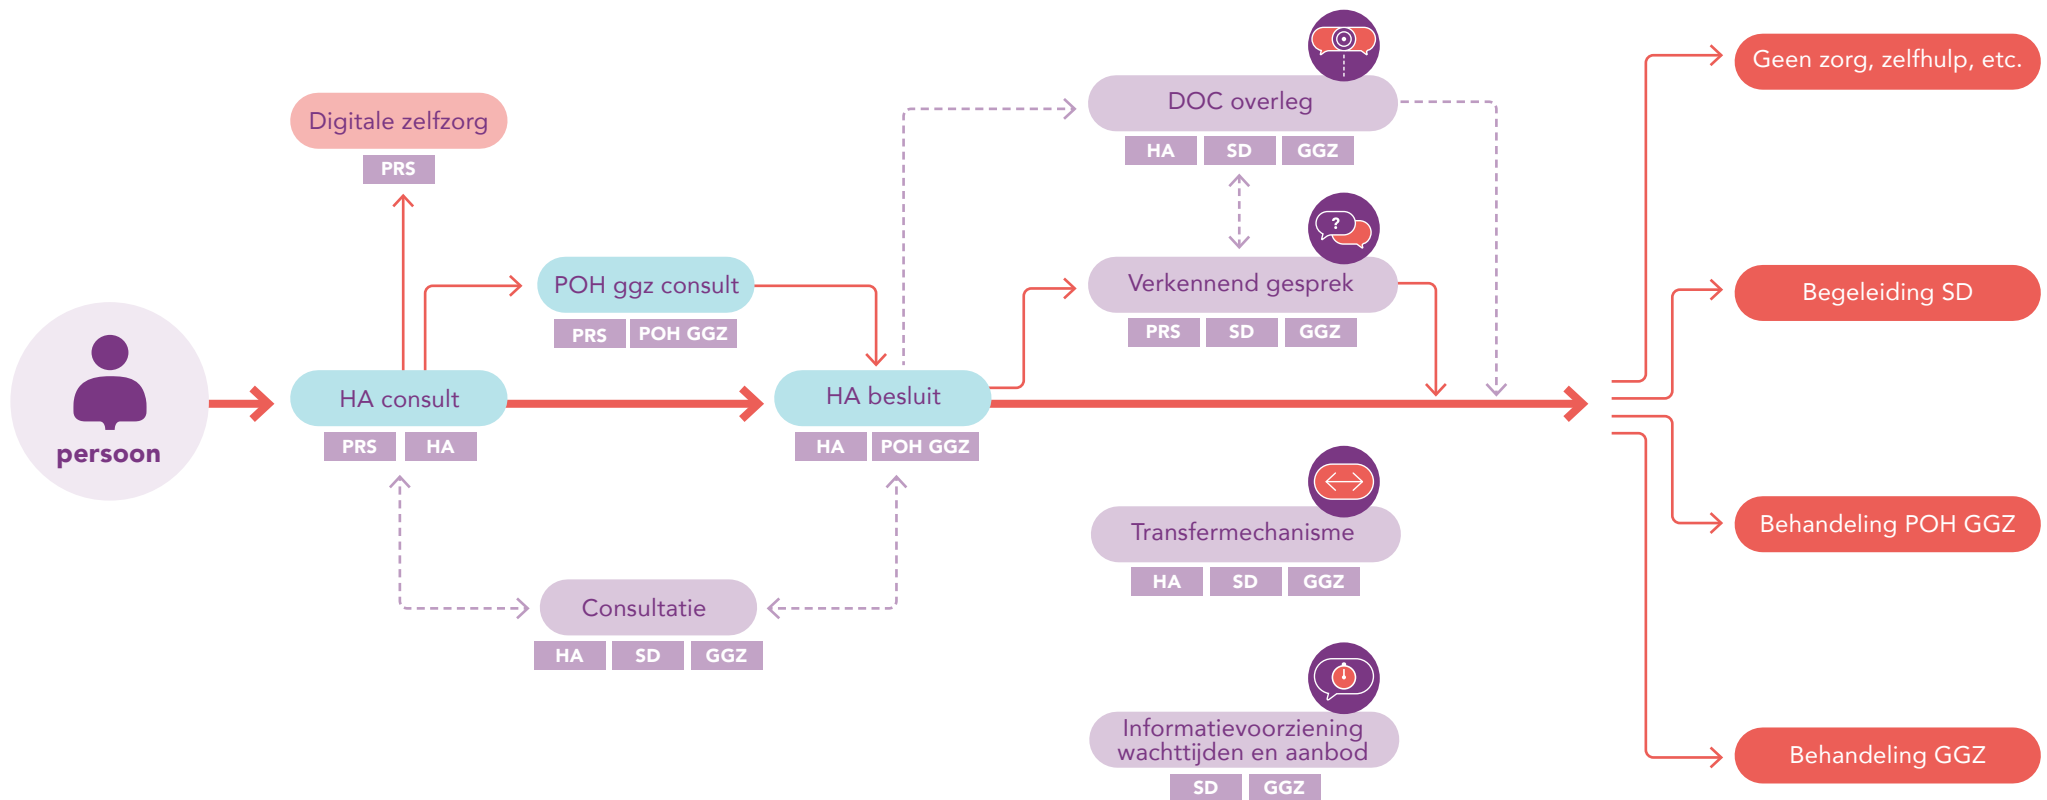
persoon

Digitale zelfzorg
PRS

POH ggz consult
PRS POH GGZ

HA consult
PRS HA

HA besluit
HA POH GGZ

Consultatie
HA SD GGZ

DOC overleg
HA SD GGZ

Verkennend gesprek
PRS SD GGZ

Transfermechanisme
HA SD GGZ

Informatievoorziening wachttijden en aanbod
SD GGZ

Geen zorg, zelfhulp, etc.

Begeleiding SD

Behandeling POH GGZ

Behandeling GGZ